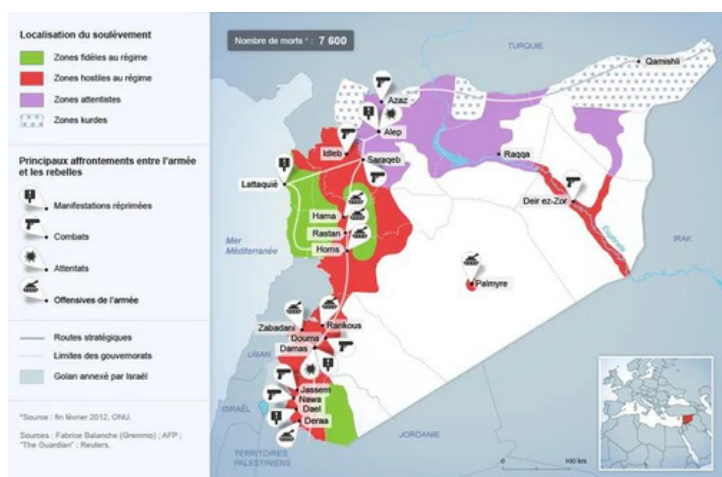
Localisation du soulèvement

Zones fidèles au régime

Zones hostiles au régime

Zones attentistes

Zones kurdes

Principaux affrontements entre l'armée et les rebelles

Manifestations réprimées

Combats

Attentats

Offensives de l'armée

Routes stratégiques

Limites des gouvernorats

Golan annexé par Israël

*Source : fin février 2012, ONU.

Sources : Fabrice Balanche (Gremmo) ; AFP ; "The Guardian" ; Reuters.

Nombre de morts * : 7 600

TURQUIE

Qamishli

Azaz

Alep

Idleb

Saraqeb

Raqqa

Lattaquié

Deir ez-Zor

Euphrate

Hama

Rastan

Homs

Mer Méditerranée

IRAK

Palmyre

Zabadani

Rankous

Douma

Damas

LIBAN

ISRAËL

Jassem

Nawa

Dael

Deraa

TERRITOIRES PALESTINIENS

JORDANIE

0

100 km